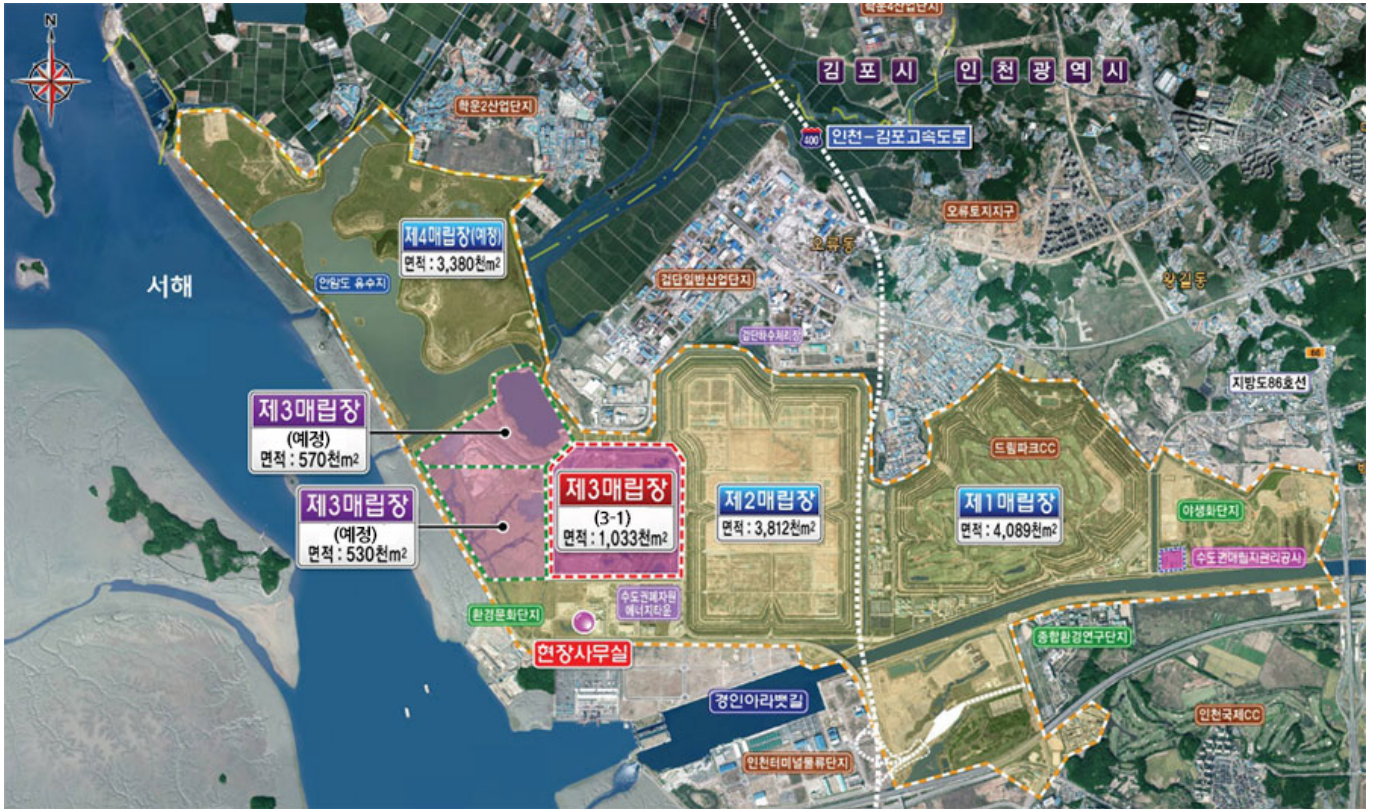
N

학운산업단지

김포시 인천광역시

학운2산업단지

400 인천-김포고속도로

오류토지지구

제4매립장(예정)
면적 : 3,380천m²

오류동

왕길동

서해

인천도 유수지

검단일반산업단지

검단하수처리장

지방도86호선

제3매립장
(예정)
면적 : 570천m²

드림파크CC

제3매립장
(3-1)
면적 : 1,033천m²

제2매립장
면적 : 3,812천m²

제1매립장
면적 : 4,089천m²

야생화단지

제3매립장
(예정)
면적 : 530천m²

수도권매립지관리공사

환경문화단지

수도권매자원 에너지타운

현장사무실

종합환경연구단지

경인아라뱃길

인천국제CC

인천터미널물류단지